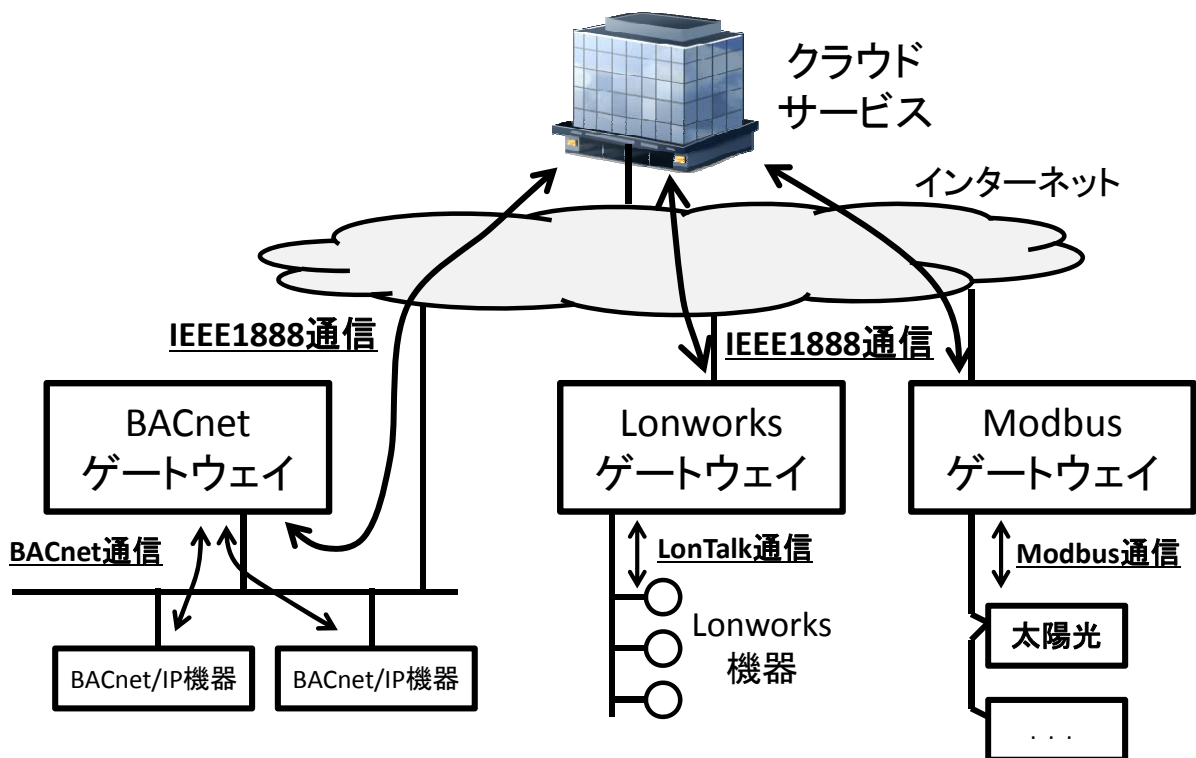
クラウド
サービス

インターネット

IEEE1888通信

IEEE1888通信

BACnet
ゲートウェイ

Lonworks
ゲートウェイ

Modbus
ゲートウェイ

BACnet通信

LonTalk通信

Modbus通信

BACnet/IP機器

BACnet/IP機器

Lonworks
機器

太陽光

. . .